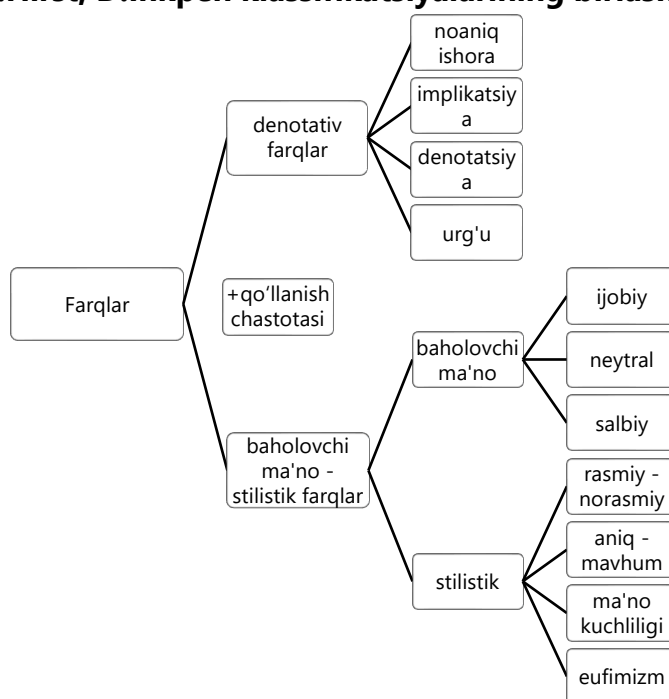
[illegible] Dimiripen klassifikatsiyalarining birlashtirilishi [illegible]

Farqlar

denotativ farqlar

noaniq ishora

implikatsiya

denotatsiya

urg'u

+qo'llanish chastotasi

baholovchi ma'no - stilistik farqlar

baholovchi ma'no

ijobiy

neytral

salbiy

stilistik

rasmiy - norasmiy

aniq - mavhum

ma'no kuchliligi

eufimizm